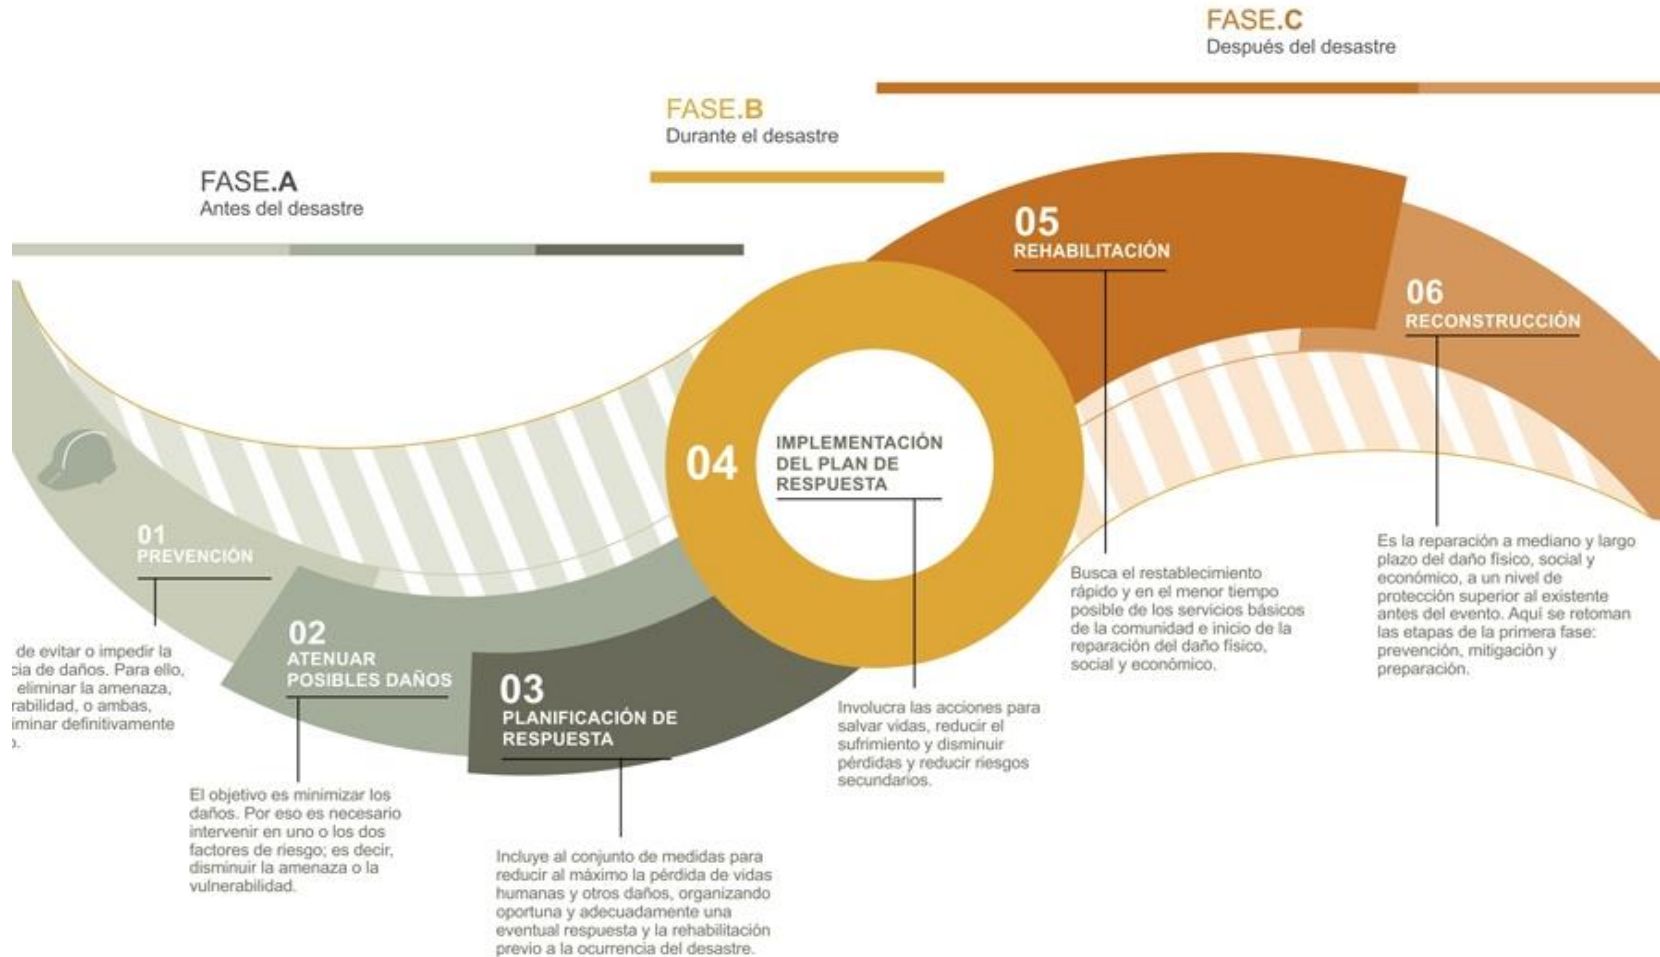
FASE.C
Después del desastre

FASE.B
Durante el desastre

FASE.A
Antes del desastre

05
REHABILITACIÓN

06
RECONSTRUCCIÓN

04
IMPLEMENTACIÓN DEL PLAN DE RESPUESTA

01
PREVENCIÓN

02
ATENUAR POSIBLES DAÑOS

03
PLANIFICACIÓN DE RESPUESTA

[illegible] de evitar o impedir la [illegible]cia de daños. Para ello, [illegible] eliminar la amenaza, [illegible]rabilidad, o ambas, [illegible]iminar definitivamente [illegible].

El objetivo es minimizar los daños. Por eso es necesario intervenir en uno o los dos factores de riesgo; es decir, disminuir la amenaza o la vulnerabilidad.

Incluye al conjunto de medidas para reducir al máximo la pérdida de vidas humanas y otros daños, organizando oportuna y adecuadamente una eventual respuesta y la rehabilitación previo a la ocurrencia del desastre.

Involucra las acciones para salvar vidas, reducir el sufrimiento y disminuir pérdidas y reducir riesgos secundarios.

Busca el restablecimiento rápido y en el menor tiempo posible de los servicios básicos de la comunidad e inicio de la reparación del daño físico, social y económico.

Es la reparación a mediano y largo plazo del daño físico, social y económico, a un nivel de protección superior al existente antes del evento. Aquí se retoman las etapas de la primera fase: prevención, mitigación y preparación.